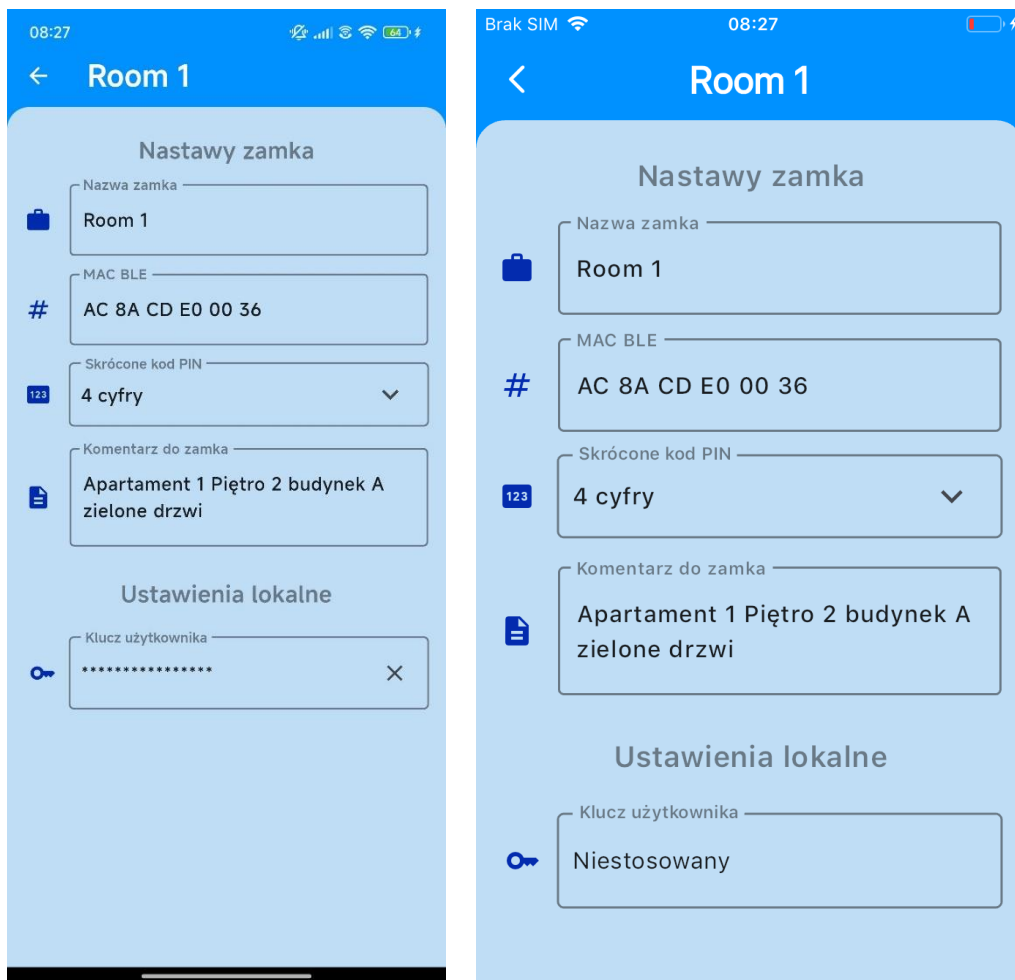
08:27

64

Room 1

Nastawy zamka

Nazwa zamka

Room 1

MAC BLE

AC 8A CD E0 00 36

Skrócone kod PIN

123

4 cyfry

Komentarz do zamka

Apartament 1 Piętro 2 budynek A zielone drzwi

Ustawienia lokalne

Klucz użytkownika

****************

Brak SIM

08:27

Room 1

Nastawy zamka

Nazwa zamka

Room 1

MAC BLE

AC 8A CD E0 00 36

Skrócone kod PIN

123

4 cyfry

Komentarz do zamka

Apartament 1 Piętro 2 budynek A zielone drzwi

Ustawienia lokalne

Klucz użytkownika

Niestosowany